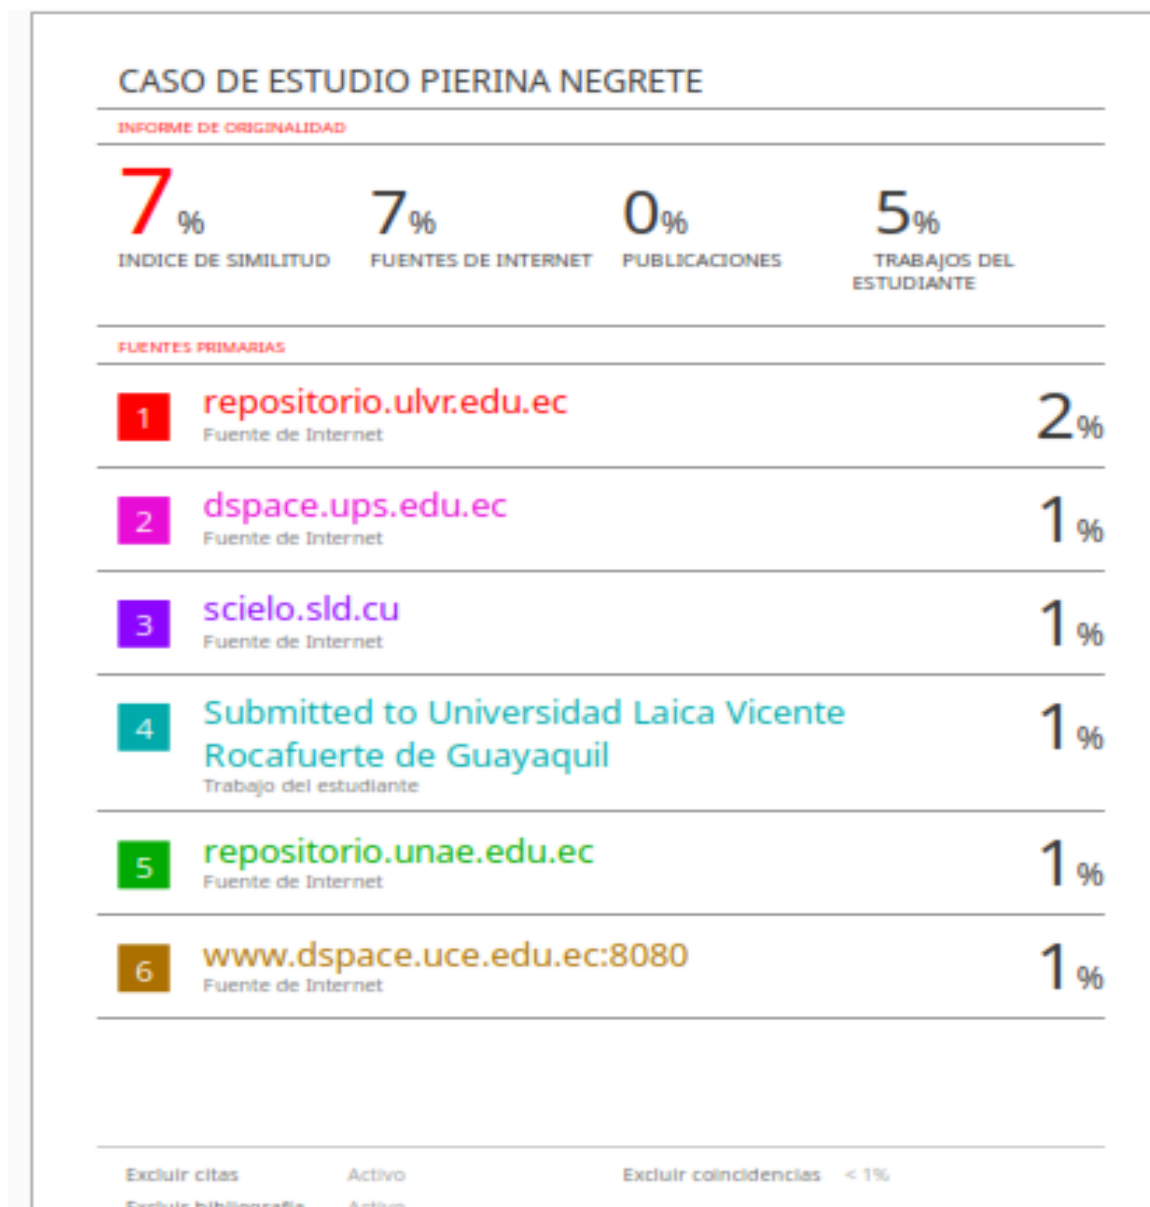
CASO DE ESTUDIO PIERINA NEGRETE

INFORME DE ORIGINALIDAD

7%
INDICE DE SIMILITUD

7%
FUENTES DE INTERNET

0%
PUBLICACIONES

5%
TRABAJOS DEL ESTUDIANTE

FUENTES PRIMARIAS

| | | |
|---|---|---|
| 1 | repositorio.ulvr.edu.ec<br>Fuente de Internet | 2% |
| 2 | dspace.ups.edu.ec<br>Fuente de Internet | 1% |
| 3 | scielo.sld.cu<br>Fuente de Internet | 1% |
| 4 | Submitted to Universidad Laica Vicente Rocafuerte de Guayaquil<br>Trabajo del estudiante | 1% |
| 5 | repositorio.unae.edu.ec<br>Fuente de Internet | 1% |
| 6 | www.dspace.uce.edu.ec:8080<br>Fuente de Internet | 1% |

Excluir citas Activo
Excluir coincidencias < 1%
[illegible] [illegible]